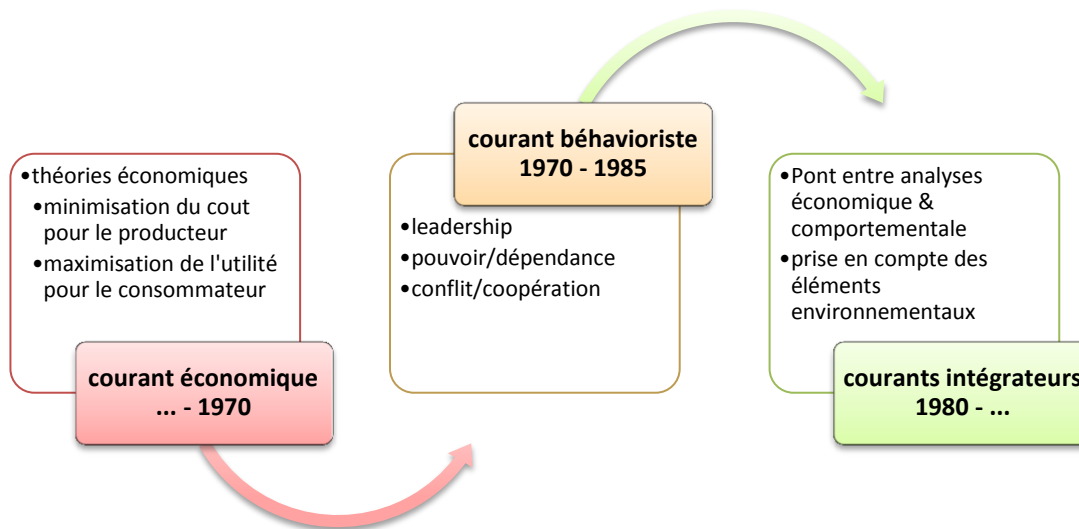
•théories économiques
•minimisation du cout pour le producteur
•maximisation de l'utilité pour le consommateur

**courant économique ... - 1970**

**courant béhavioriste 1970 - 1985**

•leadership
•pouvoir/dépendance
•conflit/coopération

•Pont entre analyses économique & comportementale
•prise en compte des éléments environnementaux

**courants intégrateurs 1980 - ...**